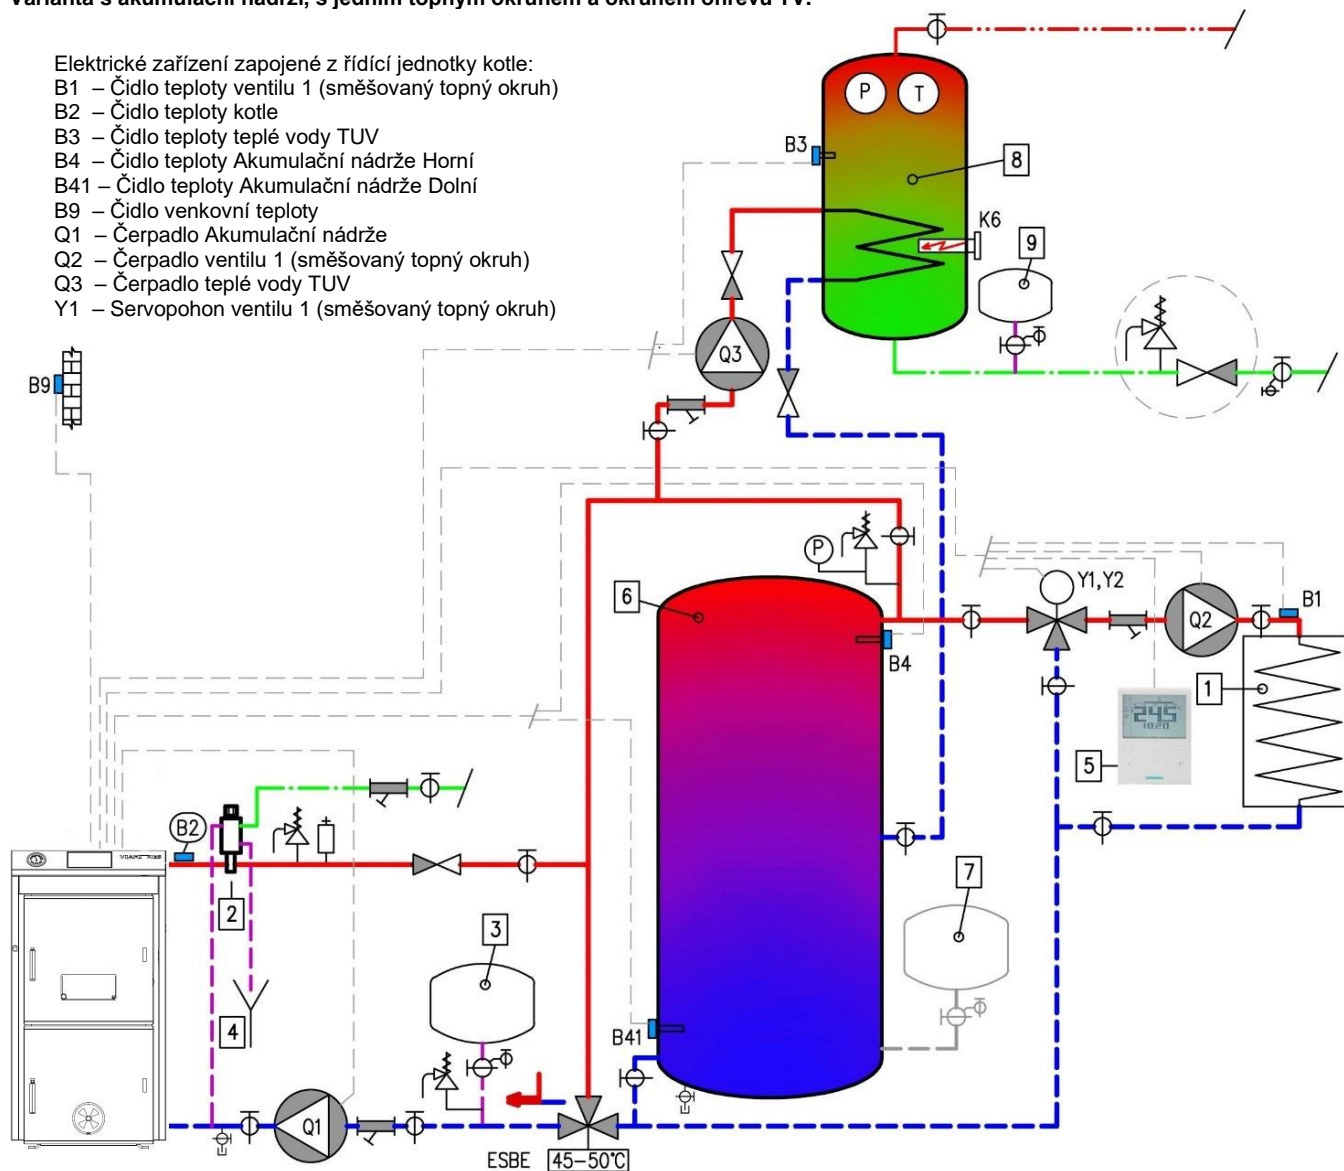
Varianta s akumulační nádrží, s jedním topným okruhem a okruhem ohřevu TV.

Elektrické zařízení zapojené z řídící jednotky kotle:
B1 – Čidlo teploty ventilu 1 (směšovaný topný okruh)
B2 – Čidlo teploty kotle
B3 – Čidlo teploty teplé vody TUV
B4 – Čidlo teploty Akumulační nádrže Horní
B41 – Čidlo teploty Akumulační nádrže Dolní
B9 – Čidlo venkovní teploty
Q1 – Čerpadlo Akumulační nádrže
Q2 – Čerpadlo ventilu 1 (směšovaný topný okruh)
Q3 – Čerpadlo teplé vody TUV
Y1 – Servopohon ventilu 1 (směšovaný topný okruh)

P
T
B3
8
K6
9
B9
Q3
P
6
Y1,Y2
Q2
B1
B4
1
245
5
B2
2
7
3
4
B41
Q1
ESBE
45–50°C